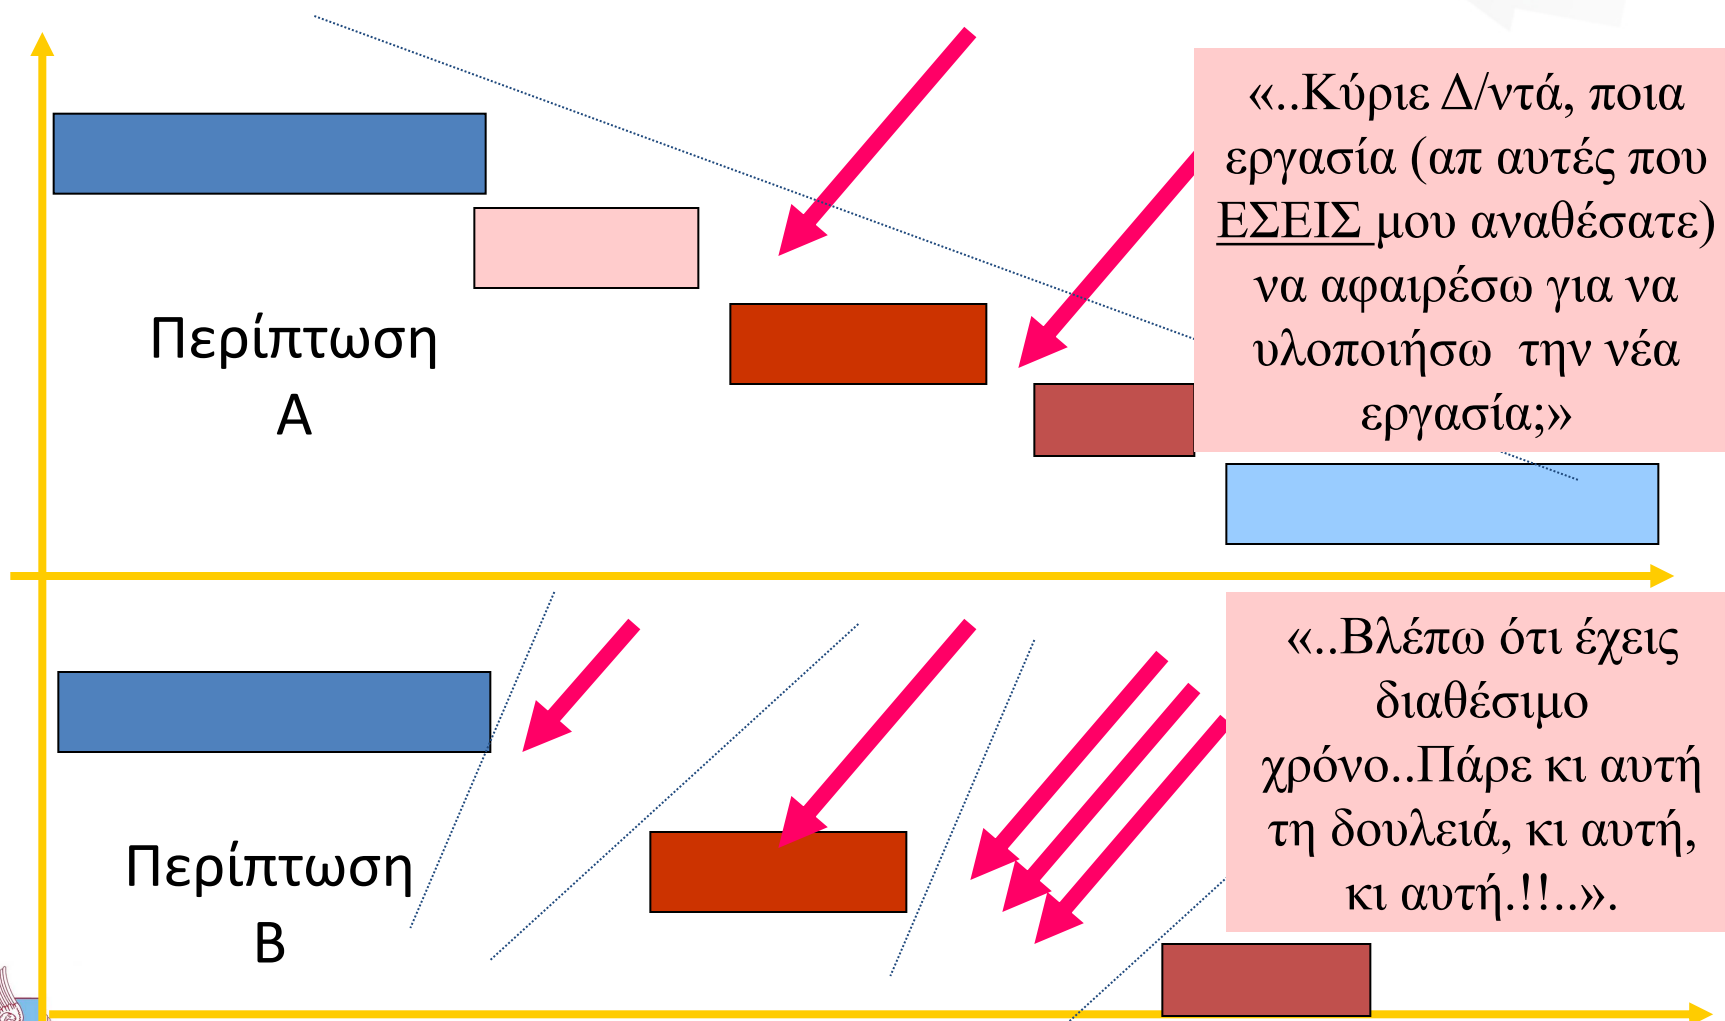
«..Κύριε Δ/ντά, ποια εργασία (απ αυτές που ΕΣΕΙΣ μου αναθέσατε) να αφαιρέσω για να υλοποιήσω την νέα εργασία;»

Περίπτωση Α

«..Βλέπω ότι έχεις διαθέσιμο χρόνο..Πάρε κι αυτή τη δουλειά, κι αυτή, κι αυτή.!!..».

Περίπτωση Β